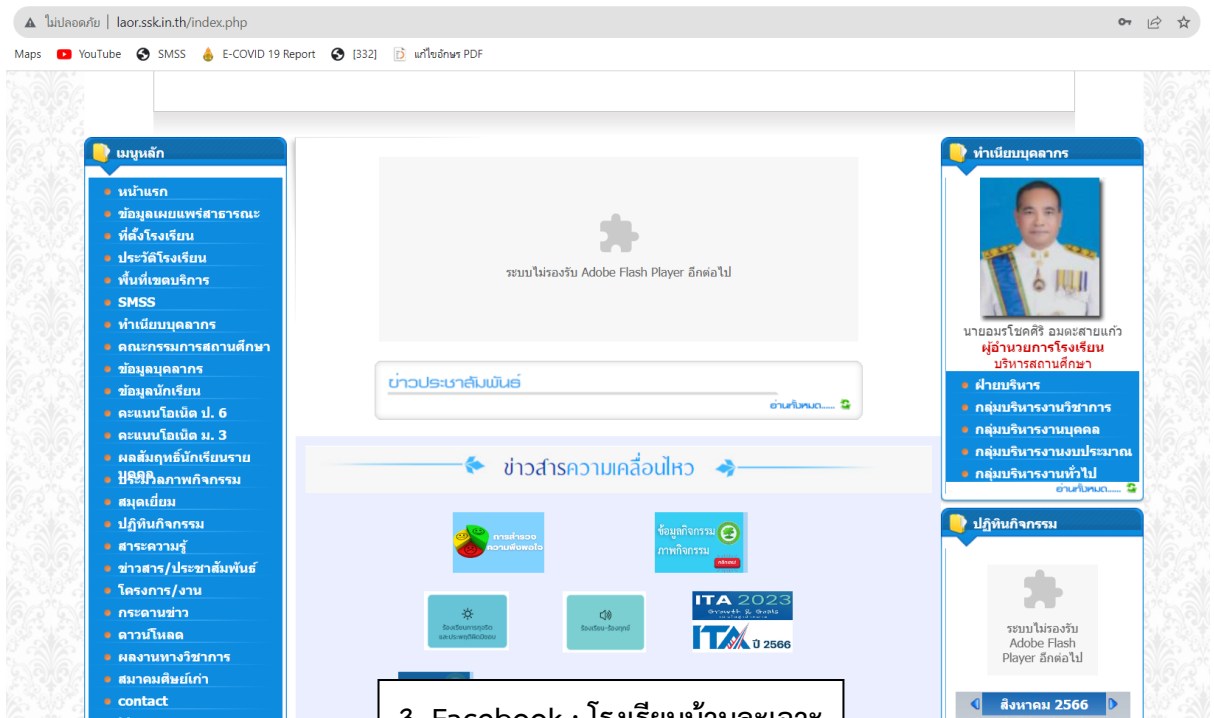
ไม่ปลอดภัย | laor.ssk.in.th/index.php

Maps YouTube SMSS E-COVID 19 Report [332] แก้ไขอักษร PDF

เมนูหลัก

หน้าแรก
ข้อมูลเผยแพร่สาธารณะ
ที่ตั้งโรงเรียน
ประวัติโรงเรียน
พื้นที่เขตบริการ
SMSS
ทำเนียบบุคลากร
คณะกรรมการสถานศึกษา
ข้อมูลบุคลากร
ข้อมูลนักเรียน
คะแนนโอเน็ต ป. 6
คะแนนโอเน็ต ม. 3
ผลสัมฤทธิ์นักเรียนรายบุคคล
ประมวลภาพกิจกรรม
สมุดเยี่ยม
ปฏิทินกิจกรรม
สาระความรู้
ข่าวสาร/ประชาสัมพันธ์
โครงการ/งาน
กระดานข่าว
ดาวน์โหลด
ผลงานทางวิชาการ
สมาคมศิษย์เก่า
contact

ระบบไม่รองรับ Adobe Flash Player อีกต่อไป

ข่าวประชาสัมพันธ์
อ่านทั้งหมด......

ข่าวสารความเคลื่อนไหว

การสำรวจความพึงพอใจ

ข้อมูลกิจกรรม ภาพกิจกรรม คลิกเลย

ร้องเรียนการทุจริตและประพฤติมิชอบ

ร้องเรียน-ร้องทุกข์

ITA 2023 Growth & Goals

ITA ปี 2566

3. Facebook : โรงเรียนบ้านละเอาะ

ทำเนียบบุคลากร

นายอมรโชคศิริ อมตะสายแก้ว
ผู้อำนวยการโรงเรียน
บริหารสถานศึกษา

ฝ่ายบริหาร
กลุ่มบริหารงานวิชาการ
กลุ่มบริหารงานบุคคล
กลุ่มบริหารงานงบประมาณ
กลุ่มบริหารงานทั่วไป
อ่านทั้งหมด......

ปฏิทินกิจกรรม

ระบบไม่รองรับ Adobe Flash Player อีกต่อไป

สิงหาคม 2566